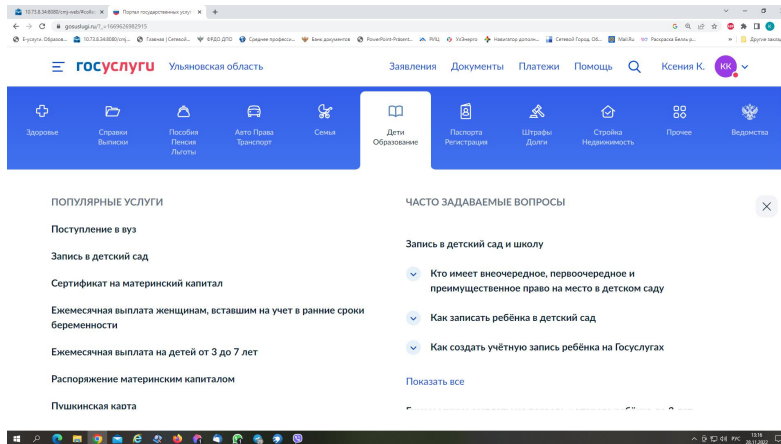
10.73.8.34:8080/cmj-web/#cdiv | Портал государственных услуг | +

gosuslugi.ru/?_=1669626982915

Е-услуги. Образов... | 10.73.8.34:8080/cmj... | Главная | Сетевой... | ФРДО ДПО | Среднее професси... | Банк документов | PowerPoint-Present... | РИЦ | УлЭнерго | Навигатор дополн... | Сетевой Город. Об... | Mail.Ru | Раскраска Бесконеч... | Другие закладки

госуслуги Ульяновская область

Заявления Документы Платежи Помощь Ксения К. КК

Здоровье | Справки Выписки | Пособия Пенсия Льготы | Авто Права Транспорт | Семья | Дети Образование | Паспорта Регистрация | Штрафы Долги | Стройка Недвижимость | Прочее | Ведомства

ПОПУЛЯРНЫЕ УСЛУГИ

Поступление в вуз

Запись в детский сад

Сертификат на материнский капитал

Ежемесячная выплата женщинам, вставшим на учет в ранние сроки беременности

Ежемесячная выплата на детей от 3 до 7 лет

Распоряжение материнским капиталом

Пушкинская карта

ЧАСТО ЗАДАВАЕМЫЕ ВОПРОСЫ

Запись в детский сад и школу

Кто имеет внеочередное, первоочередное и преимущественное право на место в детском саду

Как записать ребёнка в детский сад

Как создать учётную запись ребёнка на Госуслугах

Показать все

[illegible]

РУС 13:16 28.11.2022